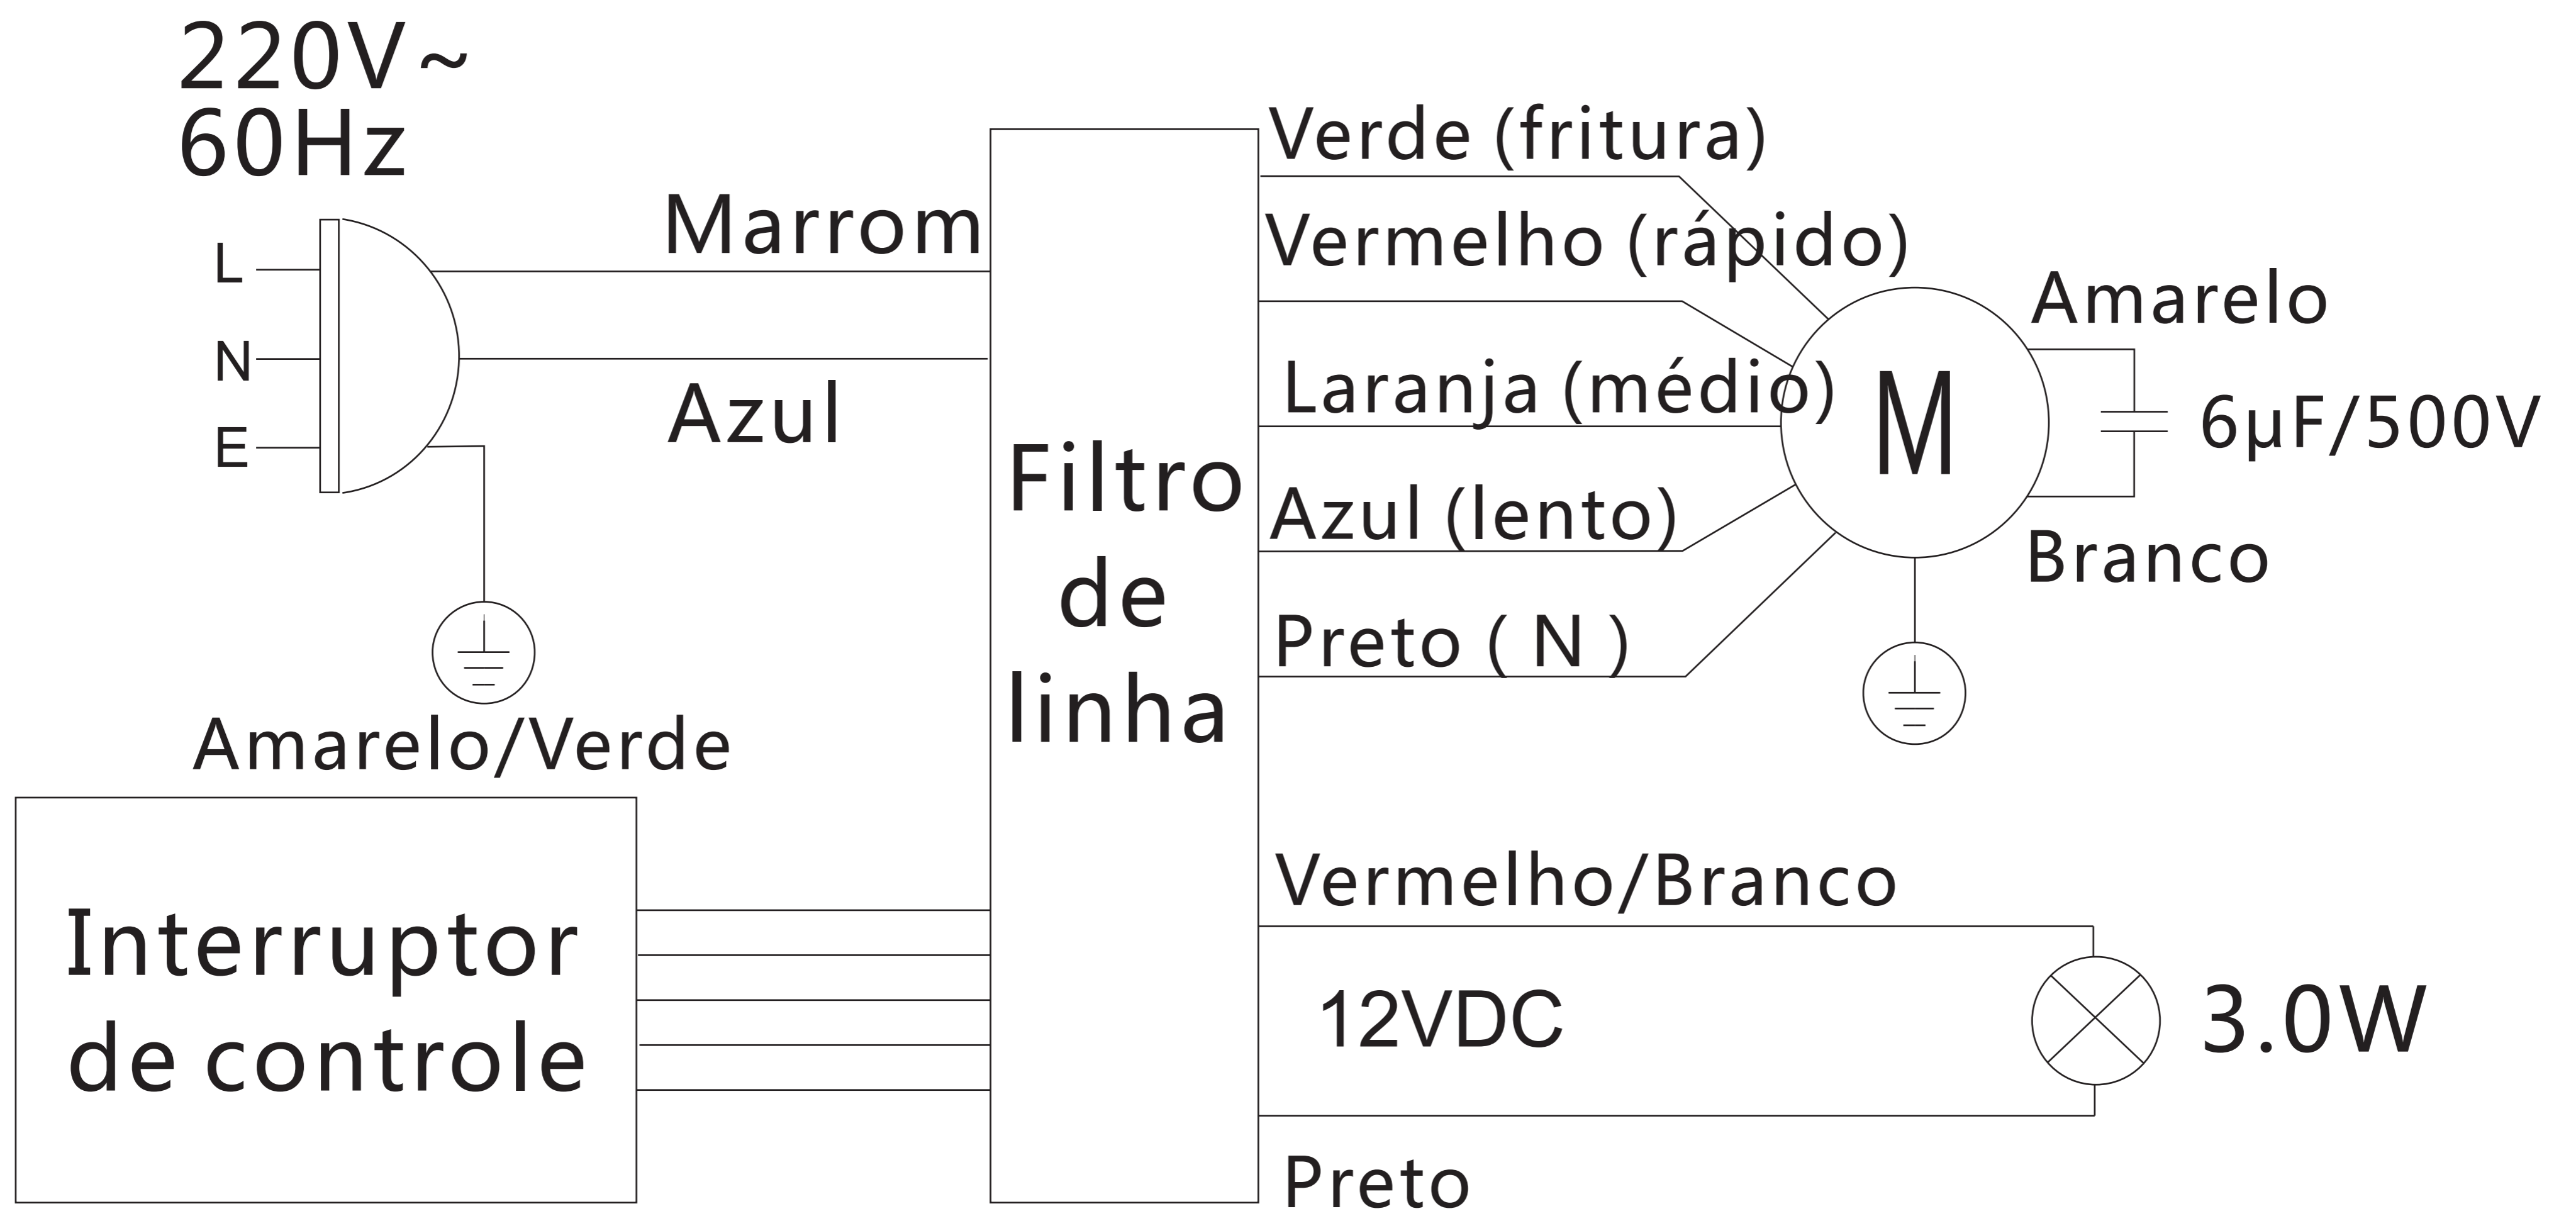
220V~
60Hz

L
N
E

Marrom

Azul

Amarelo/Verde

Filtro
de
linha

Verde (fritura)
Vermelho (rápido)
Laranja (médio)
Azul (lento)
Preto ( N )

M

Amarelo
6μF/500V
Branco

Interruptor
de controle

Vermelho/Branco
12VDC
3.0W
Preto